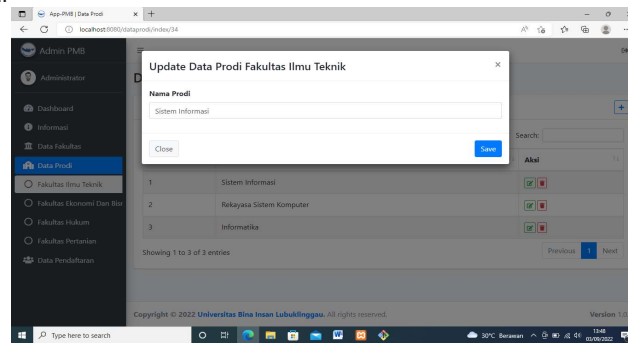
App-PMB | Data Prodi
localhost:8080/dataprodi/index/34

Admin PMB

Administrator

Dashboard
Informasi
Data Fakultas
Data Prodi
Fakultas Ilmu Teknik
Fakultas Ekonomi Dan Bis
Fakultas Hukum
Fakultas Pertanian
Data Pendaftaran

Update Data Prodi Fakultas Ilmu Teknik
×
Nama Prodi
Sistem Informasi
Close
Save

Search:

| | | Aksi |
|---|---|---|
| 1 | Sistem Informasi | |
| 2 | Rekayasa Sistem Komputer | |
| 3 | Informatika | |

Showing 1 to 3 of 3 entries
Previous 1 Next

Copyright © 2022 Universitas Bina Insan Lubuklinggau. All rights reserved.
Version 1.0

Type here to search
30°C Berawan
13:48
03/09/2022